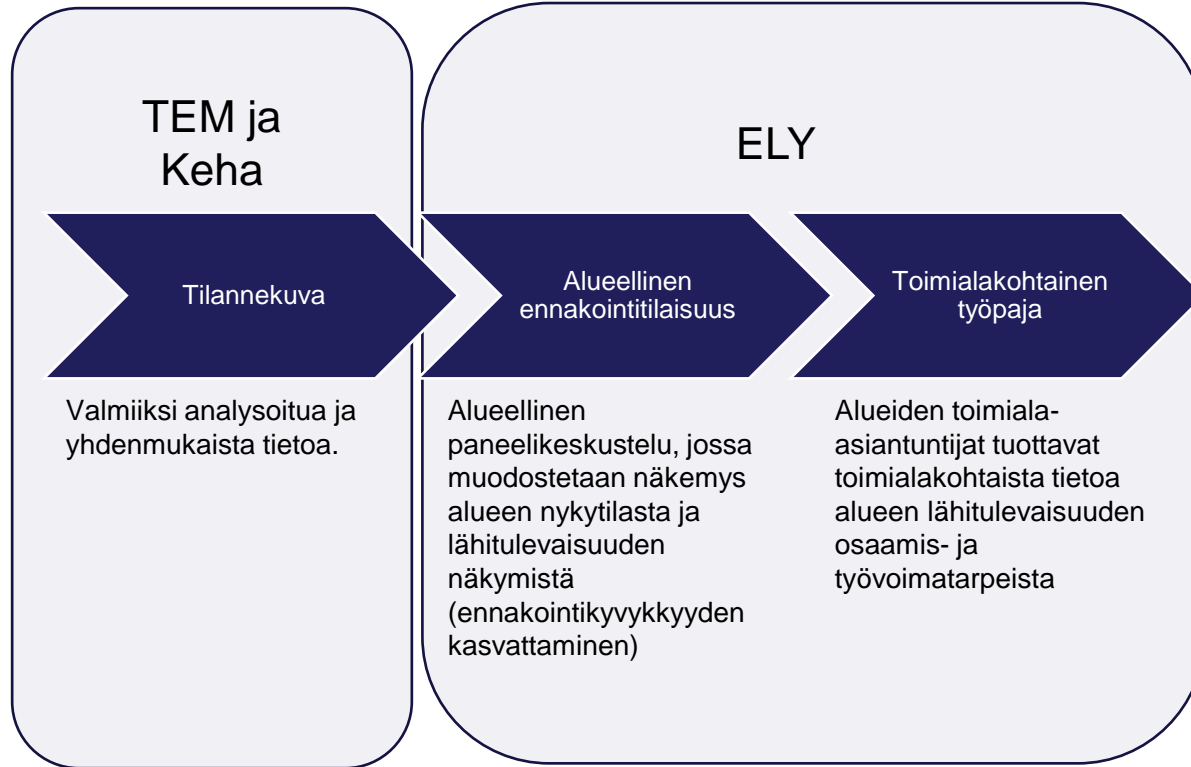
TEM ja Keha

ELY

Tilannekuva

Alueellinen ennakointitilaisuus

Toimialakohtainen työpaja

Valmiiksi analysoitua ja yhdenmukaista tietoa.

Alueellinen paneelikeskustelu, jossa muodostetaan näkemys alueen nykytilasta ja lähitulevaisuuden näkymistä (ennakointikyvykkyyden kasvattaminen)

Alueiden toimiala-asiantuntijat tuottavat toimialakohtaista tietoa alueen lähitulevaisuuden osaamis- ja työvoimatarpeista